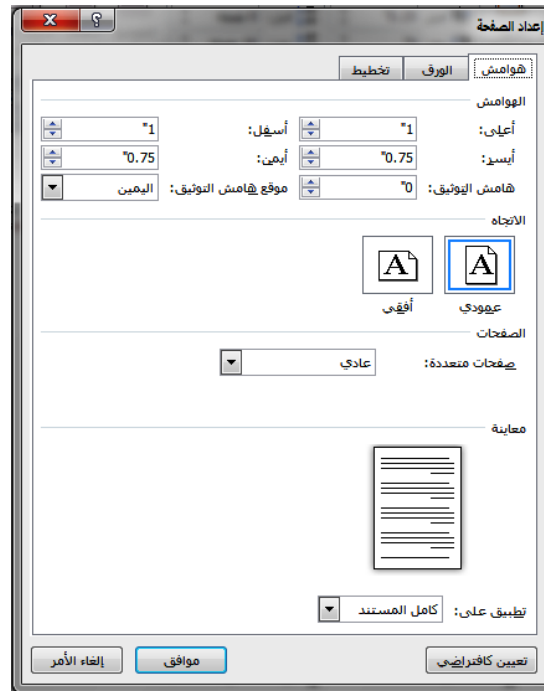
إعداد الصفحة
?
X
هوامش
الورق
تخطيط
الهوامش
أعلى:
1"
أسفل:
1"
أيسر:
0.75"
أيمن:
0.75"
هامش التوثيق:
0"
موقع هامش التوثيق:
اليمين
الاتجاه
A
عمودي
A
أفقي
الصفحات
صفحات متعددة:
عادي
معاينة
تطبيق على:
كامل المستند
تعيين كافتراضي
موافق
إلغاء الأمر